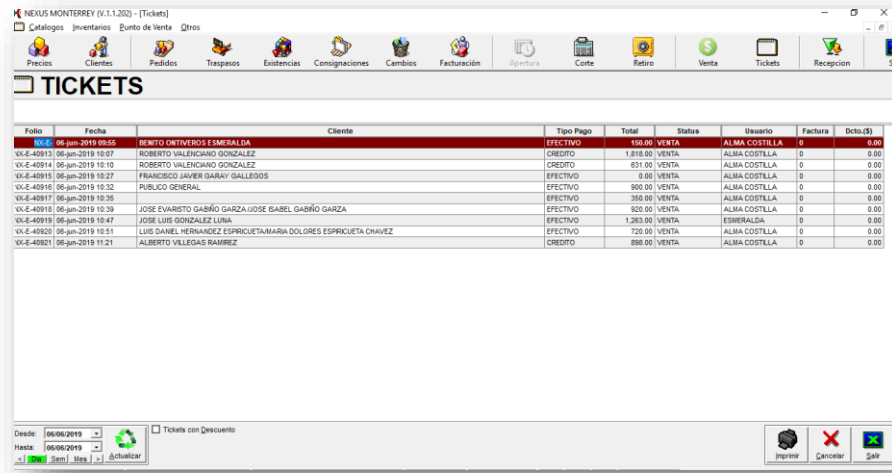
NEXUS MONTERREY (V.1.1.202) - [Tickets]
Catalogos Inventarios Punto de Venta Otros

Precios Clientes Pedidos Traspasos Existencias Consignaciones Cambios Facturación Apertura Corte Retiro Venta Tickets Recepcion

TICKETS

| Folio | Fecha | Cliente | Tipo Pago | Total | Status | Usuario | Factura | Dcto.($) |
|---|---|---|---|---|---|---|---|---|
| NX-E | 06-jun-2019 09:55 | BENITO ONTIVEROS ESMERALDA | EFECTIVO | 150.00 | VENTA | ALMA COSTILLA | 0 | 0.00 |
| VX-E-40913 | 06-jun-2019 10:07 | ROBERTO VALENCIANO GONZALEZ | CREDITO | 1,818.00 | VENTA | ALMA COSTILLA | 0 | 0.00 |
| VX-E-40914 | 06-jun-2019 10:10 | ROBERTO VALENCIANO GONZALEZ | CREDITO | 631.00 | VENTA | ALMA COSTILLA | 0 | 0.00 |
| VX-E-40915 | 06-jun-2019 10:27 | FRANCISCO JAVIER GARAY GALLEGOS | EFECTIVO | 0.00 | VENTA | ALMA COSTILLA | 0 | 0.00 |
| VX-E-40916 | 06-jun-2019 10:32 | PUBLICO GENERAL | EFECTIVO | 900.00 | VENTA | ALMA COSTILLA | 0 | 0.00 |
| VX-E-40917 | 06-jun-2019 10:35 | | EFECTIVO | 350.00 | VENTA | ALMA COSTILLA | 0 | 0.00 |
| VX-E-40918 | 06-jun-2019 10:39 | JOSE EVARISTO GABIÑO GARZA /JOSE ISABEL GABIÑO GARZA | EFECTIVO | 920.00 | VENTA | ALMA COSTILLA | 0 | 0.00 |
| VX-E-40919 | 06-jun-2019 10:47 | JOSE LUIS GONZALEZ LUNA | EFECTIVO | 1,263.00 | VENTA | ESMERALDA | 0 | 0.00 |
| VX-E-40920 | 06-jun-2019 10:51 | LUIS DANIEL HERNANDEZ ESPRICUETA/MARIA DOLORES ESPRICUETA CHAVEZ | EFECTIVO | 720.00 | VENTA | ALMA COSTILLA | 0 | 0.00 |
| VX-E-40921 | 06-jun-2019 11:21 | ALBERTO VILLEGAS RAMIREZ | CREDITO | 898.00 | VENTA | ALMA COSTILLA | 0 | 0.00 |

Desde: 06/06/2019
Hasta: 06/06/2019
< Dia Sem Mes > Actualizar
Tickets con Descuento
Imprimir Cancelar Salir